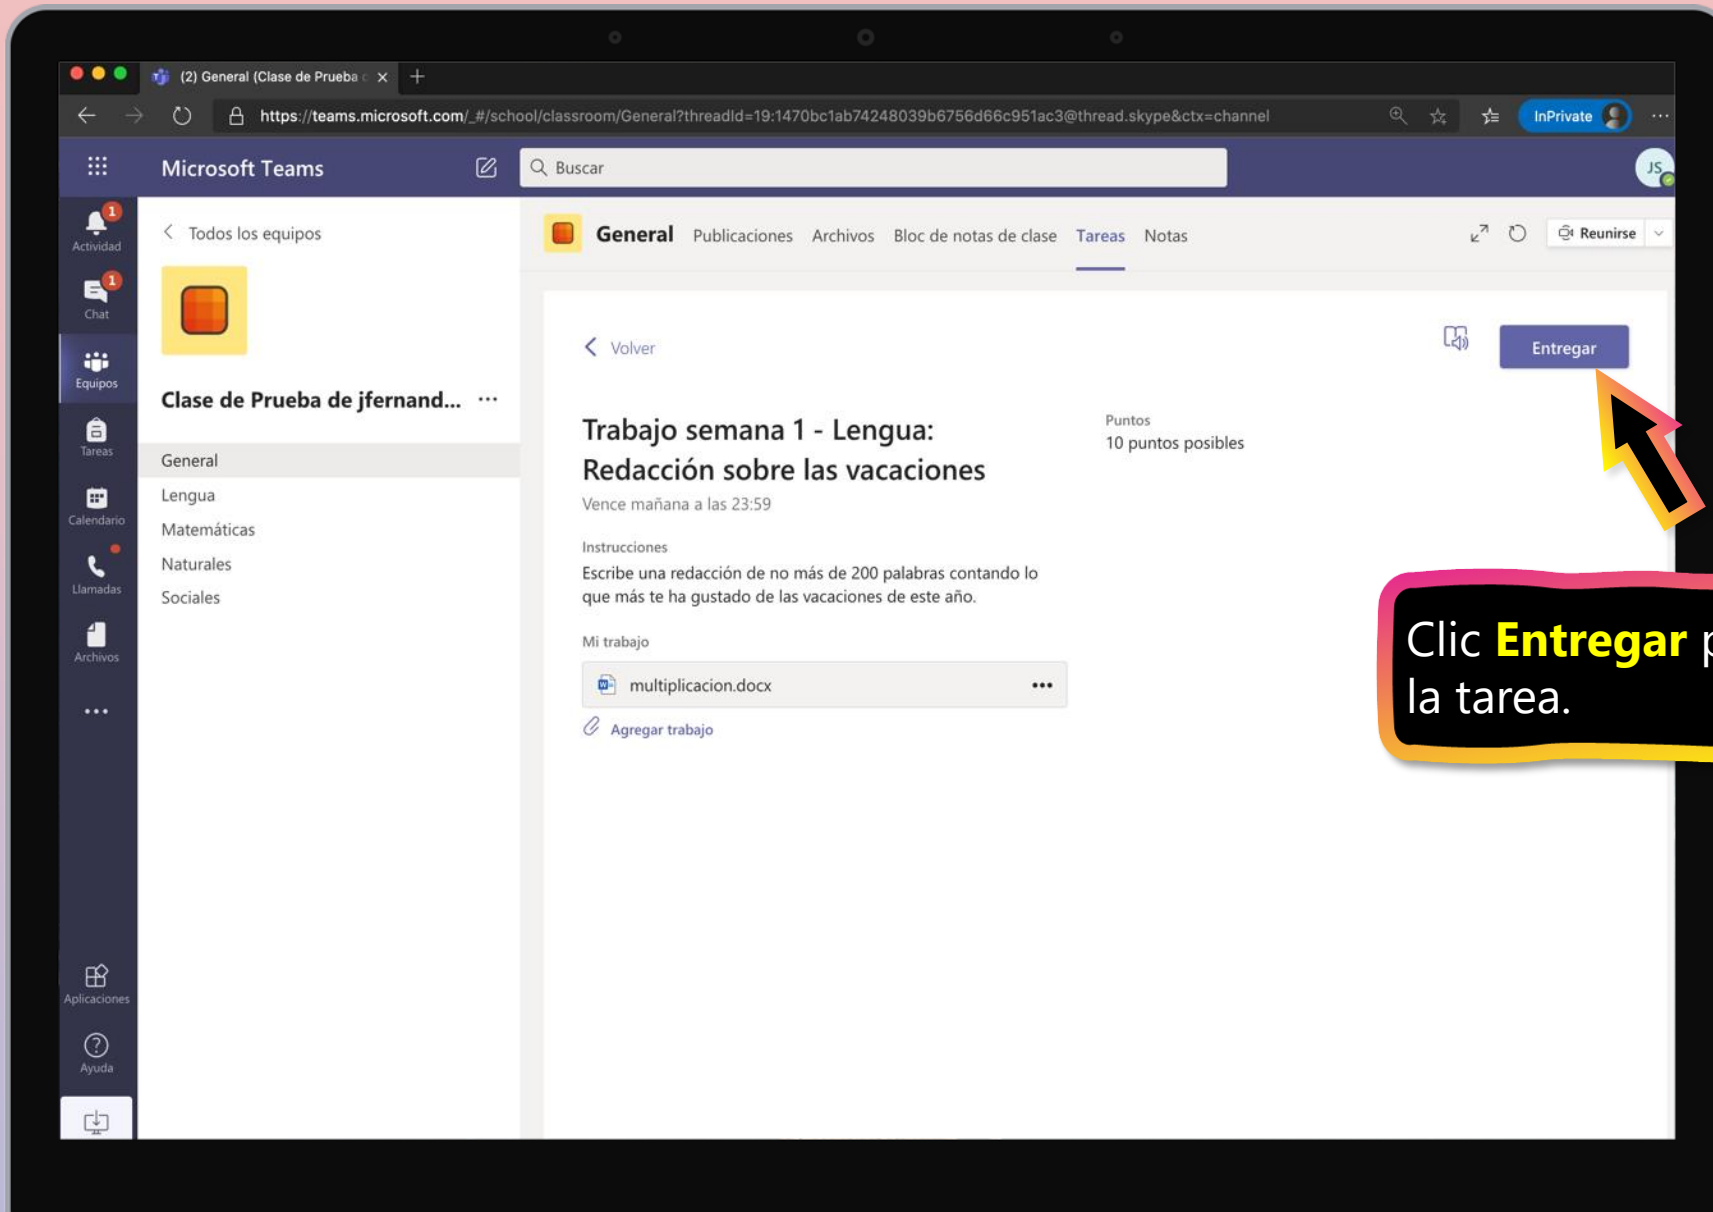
(2) General (Clase de Prueba d ×

https://teams.microsoft.com/_#/school/classroom/General?threadId=19:1470bc1ab74248039b6756d66c951ac3@thread.skype&ctx=channel

InPrivate

Microsoft Teams

Buscar

JS

1
Actividad

1
Chat

Equipos

Tareas

Calendario

Llamadas

Archivos

...

Aplicaciones

Ayuda

< Todos los equipos

Clase de Prueba de jfernand... ...

General
Lengua
Matemáticas
Naturales
Sociales

General Publicaciones Archivos Bloc de notas de clase Tareas Notas

Reunirse

< Volver

Entregar

Trabajo semana 1 - Lengua: Redacción sobre las vacaciones

Vence mañana a las 23:59

Puntos
10 puntos posibles

Instrucciones
Escribe una redacción de no más de 200 palabras contando lo que más te ha gustado de las vacaciones de este año.

Mi trabajo

multiplicacion.docx •••

Agregar trabajo

Clic **Entregar** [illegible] la tarea.